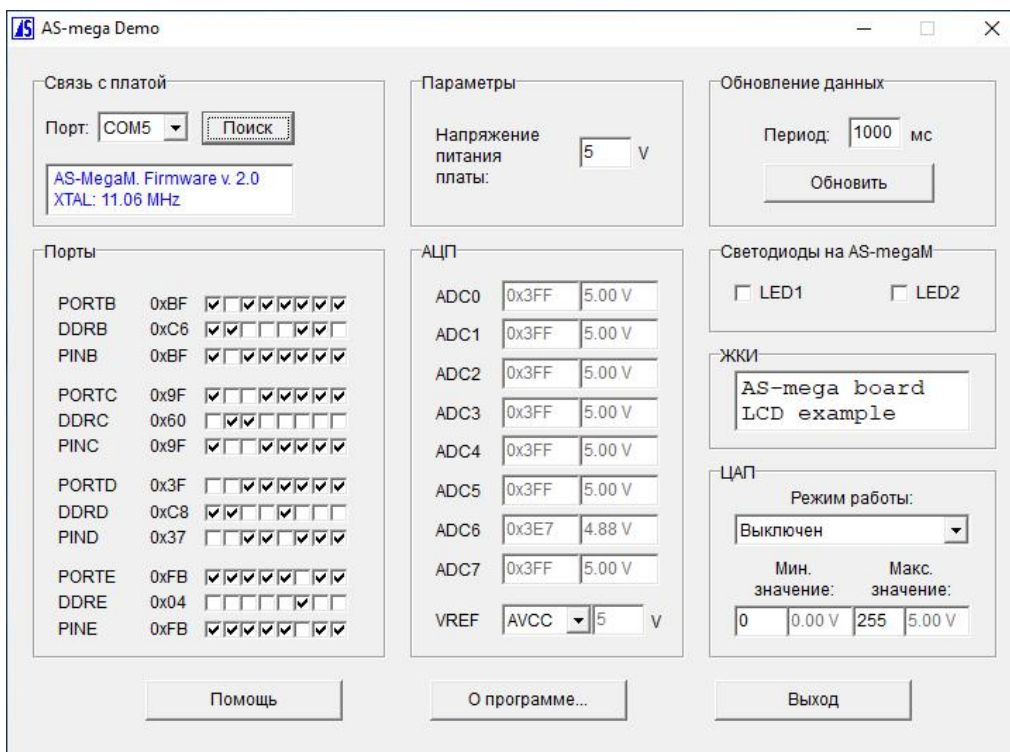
AS-mega Demo

Связь с платой

Порт: COM5 Поиск

AS-MegaM. Firmware v. 2.0
XTAL: 11.06 MHz

Параметры

Напряжение питания платы: 5 V

Обновление данных

Период: 1000 мс

Обновить

Порты

| | | |
|---|---|---|
| PORTB | 0xBF | |
| DDRB | 0xC6 | |
| PINB | 0xBF | |
| PORTC | 0x9F | |
| DDRC | 0x60 | |
| PINC | 0x9F | |
| PORTD | 0x3F | |
| DDRD | 0xC8 | |
| PIND | 0x37 | |
| PORTE | 0xFB | |
| DDRE | 0x04 | |
| PINE | 0xFB | |

АЦП

| | | |
|---|---|---|
| ADC0 | 0x3FF | 5.00 V |
| ADC1 | 0x3FF | 5.00 V |
| ADC2 | 0x3FF | 5.00 V |
| ADC3 | 0x3FF | 5.00 V |
| ADC4 | 0x3FF | 5.00 V |
| ADC5 | 0x3FF | 5.00 V |
| ADC6 | 0x3E7 | 4.88 V |
| ADC7 | 0x3FF | 5.00 V |

VREF AVCC 5 V

Светодиоды на AS-megaM

LED1 LED2

ЖКИ

AS-mega board
LCD example

ЦАП

Режим работы:

Выключен

Мин. значение: 0 0.00 V

Макс. значение: 255 5.00 V

Помощь

О программе...

Выход